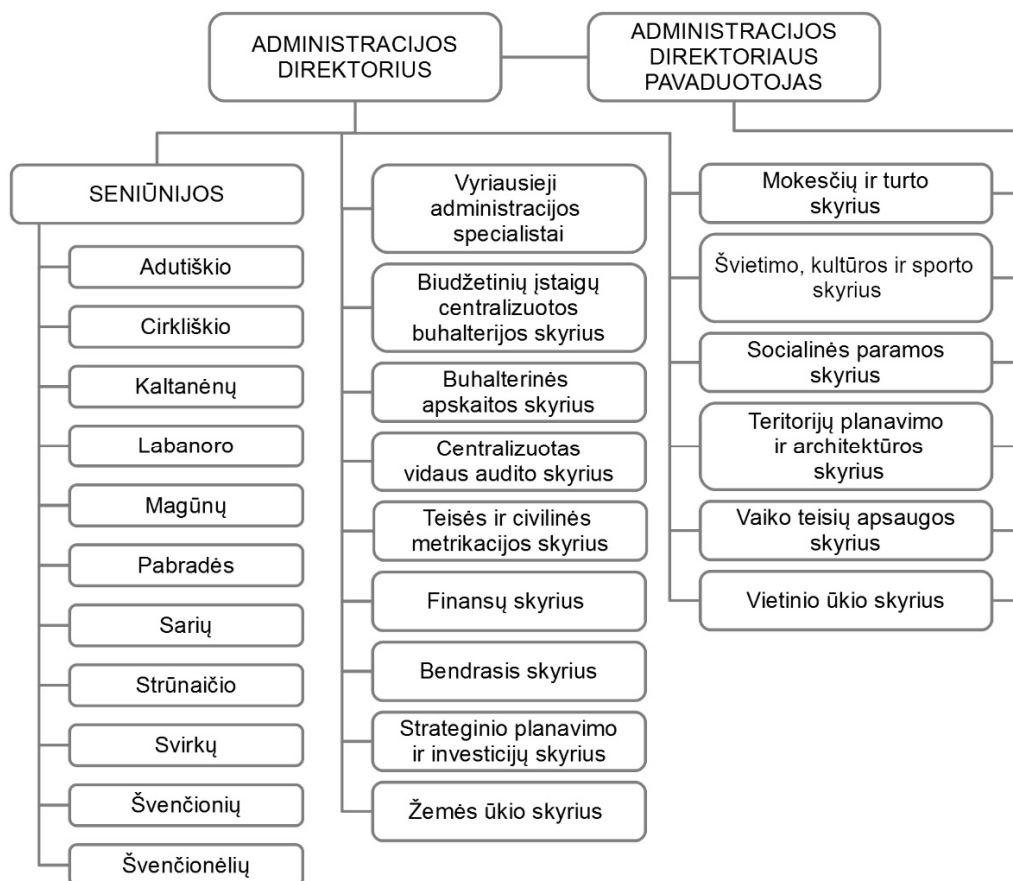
ADMINISTRACIJOS DIREKTORIUS

ADMINISTRACIJOS DIREKTORIAUS PAVADUOTOJAS

SENIŪNIJOS

Adutiškio

Cirkliškio

Kaltanėnų

Labanoro

Magūnų

Pabradės

Sarių

Strūnaičio

Svirkų

Švenčionių

Švenčionėlių

Vyriausieji administracijos specialistai

Biudžetinių įstaigų centralizuotos buhalterijos skyrius

Buhalterinės apskaitos skyrius

Centralizuotas vidaus audito skyrius

Teisės ir civilinės metrikacijos skyrius

Finansų skyrius

Bendrasis skyrius

Strateginio planavimo ir investicijų skyrius

Žemės ūkio skyrius

Mokesčių ir turto skyrius

Švietimo, kultūros ir sporto skyrius

Socialinės paramos skyrius

Teritorijų planavimo ir architektūros skyrius

Vaiko teisių apsaugos skyrius

Vietinio ūkio skyrius